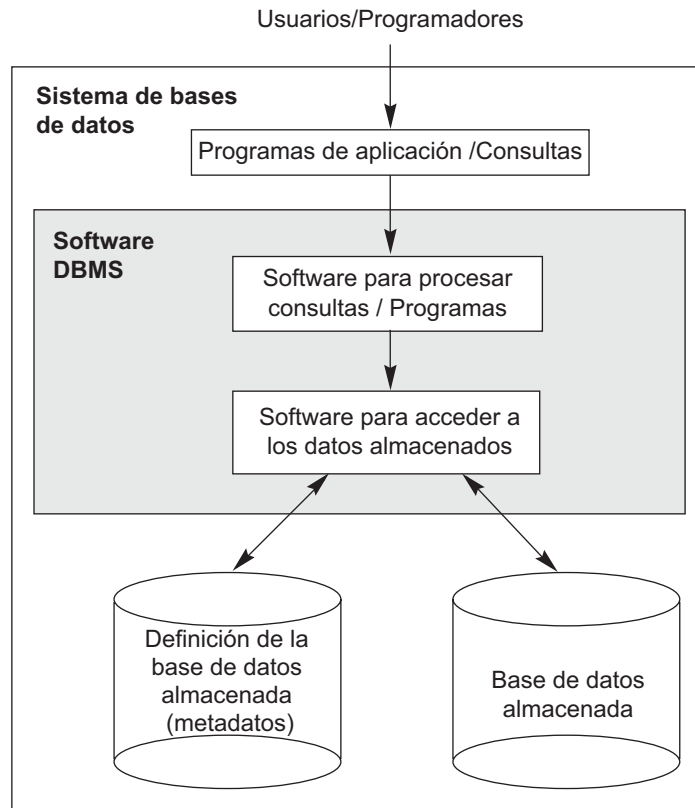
Usuarios/Programadores

Sistema de bases de datos

Programas de aplicación /Consultas

Software DBMS

Software para procesar consultas / Programas

Software para acceder a los datos almacenados

Definición de la base de datos almacenada (metadatos)

Base de datos almacenada